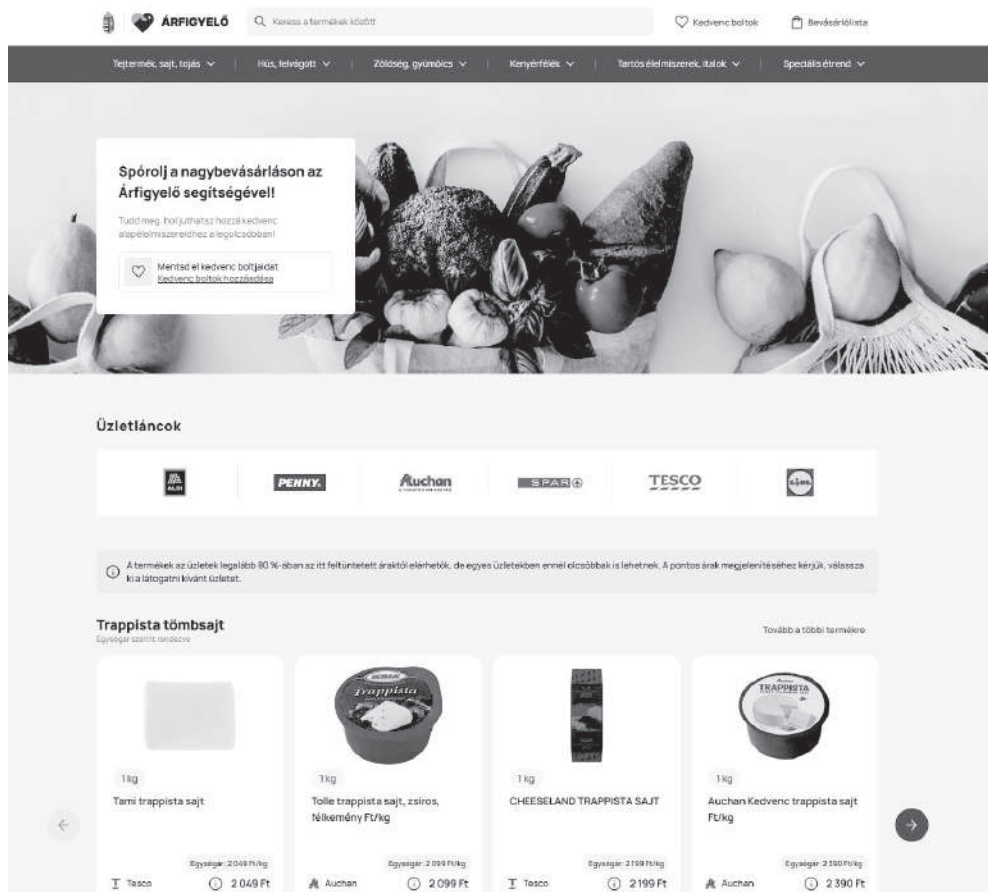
ÁRFIGYELŐ

Keress a termékek között

Kedvenc boltok

Bevásárlólista

Tejtermék, sajt, tojás

Hús, felvágott

Zöldség, gyümölcs

Kenyérfélék

Tartós élelmiszerek, italok

Speciális étrend

Spórolj a nagybevásárláson az Árfigyelő segítségével!

Tudd meg, hol juthatsz hozzá kedvenc alapélelmiszereidhez a legolcsóbban!

Mentsd el kedvenc boltjaidat
Kedvenc boltok hozzáadása

Üzletláncok

ALDI

PENNY.

Auchan

SPAR

TESCO

LIDL

A termékek az üzletek legalább 80 %-ában az itt feltüntetett áraktól elérhetők, de egyes üzletekben ennél olcsóbbak is lehetnek. A pontos árak megjelenítéséhez kérjük, válassza ki a látogatni kívánt üzletet.

Trappista tömbsajt
Egységár szerint rendezve

Tovább a többi termékre

1 kg
Tami trappista sajt
Egységár: 2 049 Ft/kg
Tesco
2 049 Ft

1 kg
Tolle trappista sajt, zsíros, félkemény Ft/kg
Egységár: 2 099 Ft/kg
Auchan
2 099 Ft

1 kg
CHEESELAND TRAPPISTA SAJT
Egységár: 2 199 Ft/kg
Tesco
2 199 Ft

1 kg
Auchan Kedvenc trappista sajt Ft/kg
Egységár: 2 390 Ft/kg
Auchan
2 390 Ft